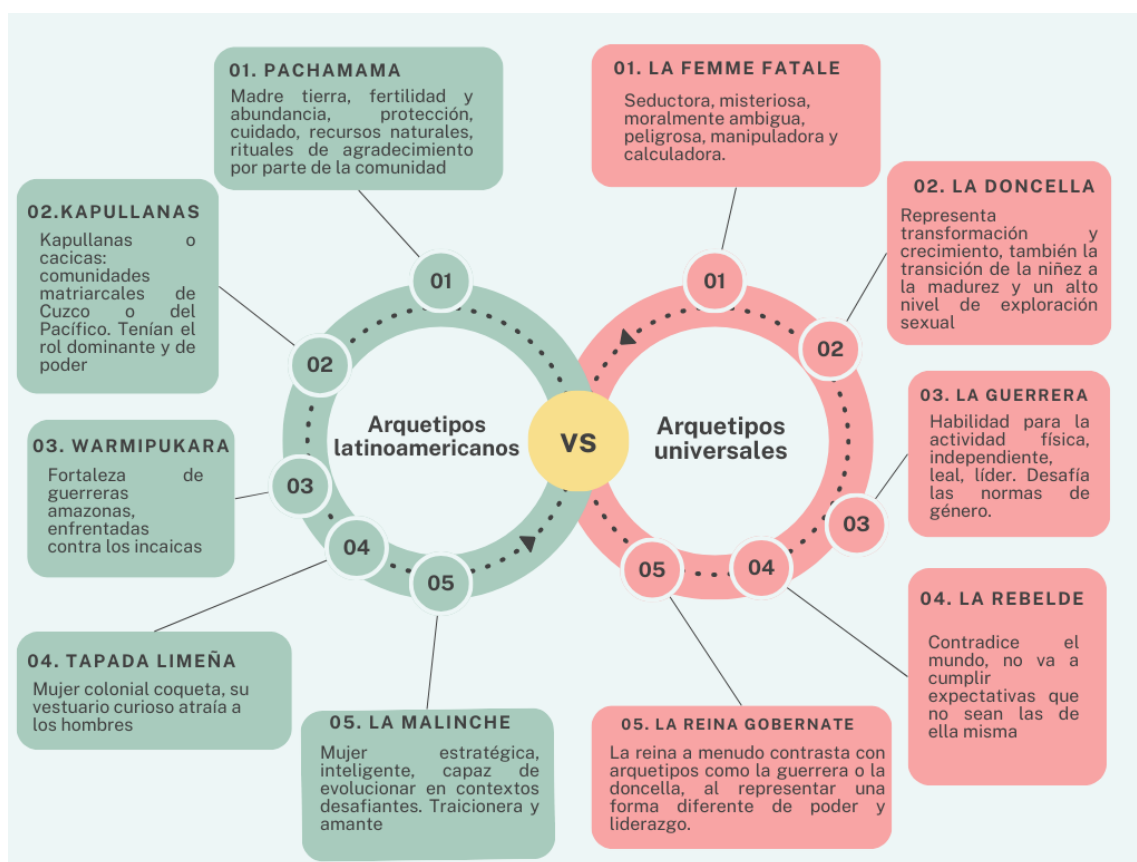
01. PACHAMAMA

Madre tierra, fertilidad y abundancia, protección, cuidado, recursos naturales, rituales de agradecimiento por parte de la comunidad

02.KAPULLANAS

Kapullanas o cacicas: comunidades matriarcales de Cuzco o del Pacífico. Tenían el rol dominante y de poder

03. WARMIPUKARA

Fortaleza de guerreras amazonas, enfrentadas contra los incaicas

04. TAPADA LIMEÑA

Mujer colonial coqueta, su vestuario curioso atraía a los hombres

05. LA MALINCHE

Mujer estratégica, inteligente, capaz de evolucionar en contextos desafiantes. Traicionera y amante

01

02

03

04

05

Arquetipos latinoamericanos

VS

Arquetipos universales

01

02

03

04

05

01. LA FEMME FATALE

Seductora, misteriosa, moralmente ambigua, peligrosa, manipuladora y calculadora.

02. LA DONCELLA

Representa transformación y crecimiento, también la transición de la niñez a la madurez y un alto nivel de exploración sexual

03. LA GUERRERA

Habilidad para la actividad física, independiente, leal, líder. Desafía las normas de género.

04. LA REBELDE

Contradice el mundo, no va a cumplir expectativas que no sean las de ella misma

05. LA REINA GOBERNATE

La reina a menudo contrasta con arquetipos como la guerrera o la doncella, al representar una forma diferente de poder y liderazgo.